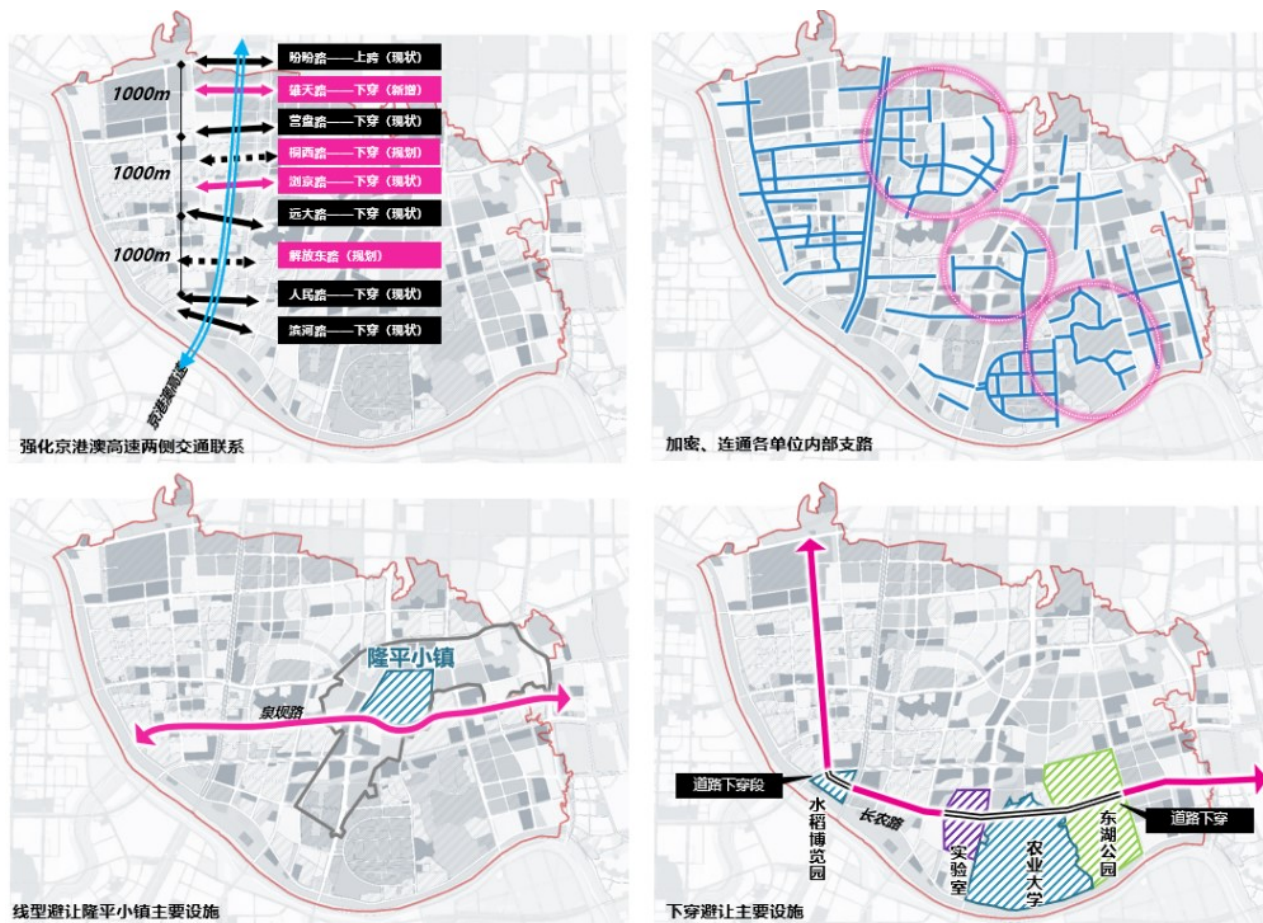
盼盼路——上跨（现状）
雄天路——下穿（新增）
1000m
营盘路——下穿（现状）
桐西路——下穿（规划）
1000m
浏京路——下穿（现状）
远大路——下穿（现状）
1000m
解放东路（规划）
人民路——下穿（现状）
滨河路——下穿（现状）
京港澳高速
强化京港澳高速两侧交通联系

加密、连通各单位内部支路

隆平小镇
泉坝路
线型避让隆平小镇主要设施

道路下穿段
水稻博览园
长农路
实验室
农业大学
东湖公园
道路下穿
下穿避让主要设施